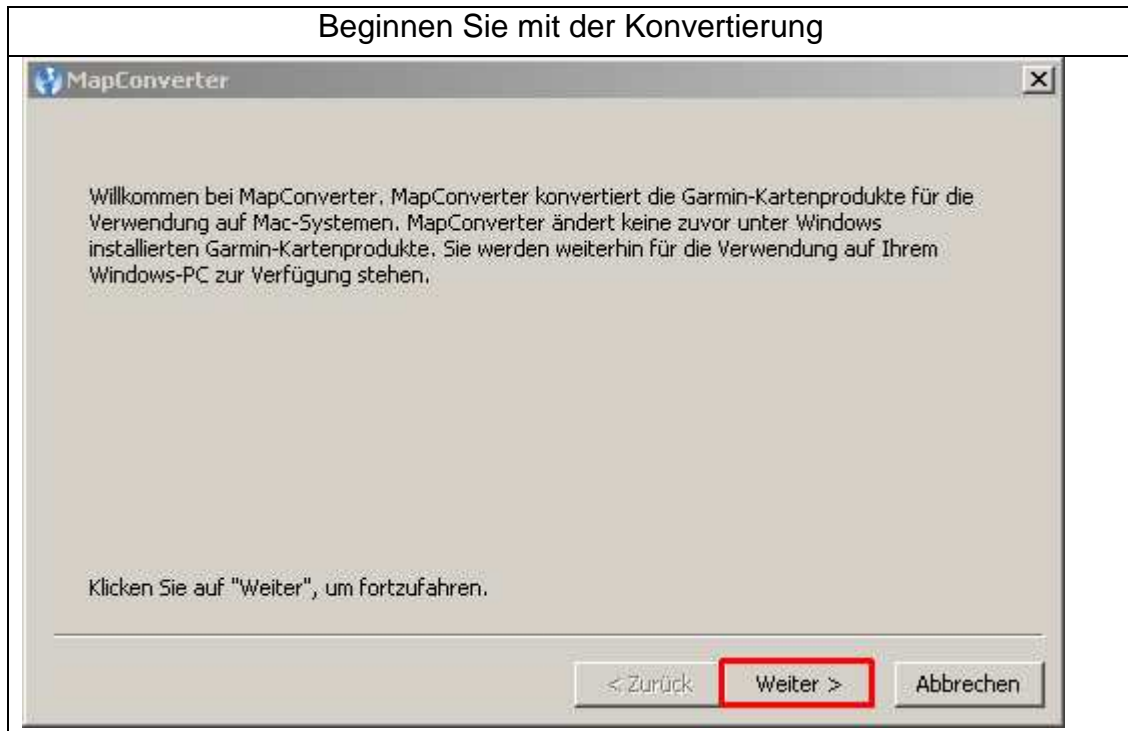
Beginnen Sie mit der Konvertierung

MapConverter

×

Willkommen bei MapConverter. MapConverter konvertiert die Garmin-Kartenprodukte für die Verwendung auf Mac-Systemen. MapConverter ändert keine zuvor unter Windows installierten Garmin-Kartenprodukte. Sie werden weiterhin für die Verwendung auf Ihrem Windows-PC zur Verfügung stehen.

Klicken Sie auf "Weiter", um fortzufahren.

< Zurück

Weiter >

Abbrechen